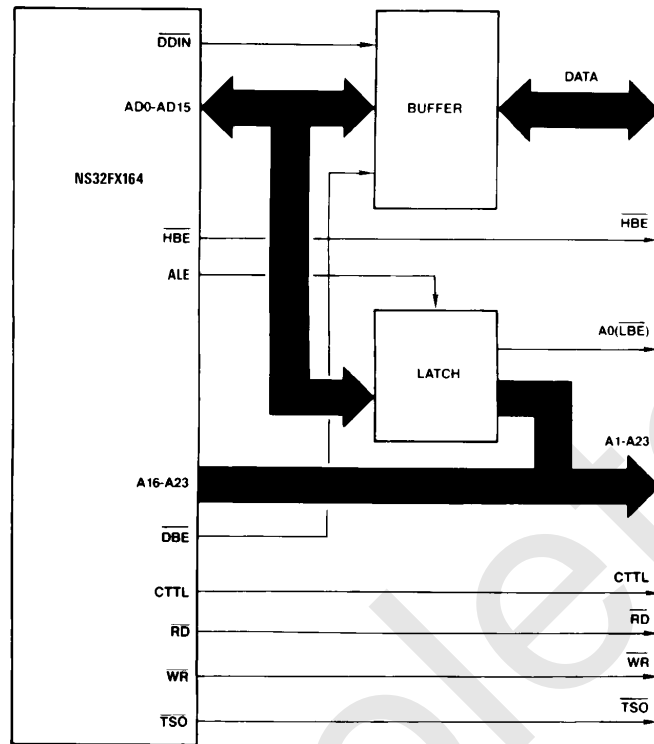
$\overline{DDIN}$

AD0-AD15

NS32FX164

$\overline{HBE}$

ALE

A16-A23

$\overline{DBE}$

CTTL

$\overline{RD}$

$\overline{WR}$

$\overline{TSO}$

BUFFER

DATA

$\overline{HBE}$

LATCH

A0($\overline{LBE}$)

A1-A23

CTTL

$\overline{RD}$

$\overline{WR}$

$\overline{TSO}$